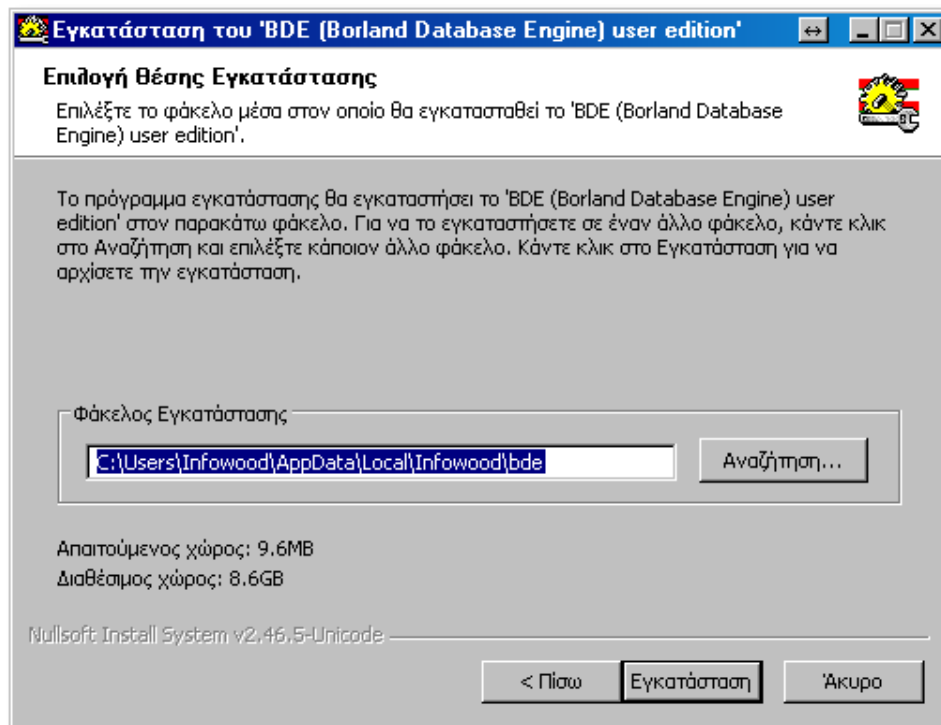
Εγκατάσταση του 'BDE (Borland Database Engine) user edition'

Επιλογή θέσης Εγκατάστασης

Επιλέξτε το φάκελο μέσα στον οποίο θα εγκατασταθεί το 'BDE (Borland Database Engine) user edition'.

Το πρόγραμμα εγκατάστασης θα εγκαταστήσει το 'BDE (Borland Database Engine) user edition' στον παρακάτω φάκελο. Για να το εγκαταστήσετε σε έναν άλλο φάκελο, κάντε κλικ στο Αναζήτηση και επιλέξτε κάποιον άλλο φάκελο. Κάντε κλικ στο Εγκατάσταση για να αρχίσετε την εγκατάσταση.

Φάκελος Εγκατάστασης

C:\Users\Infowood\AppData\Local\Infowood\bde

Αναζήτηση...

Απαιτούμενος χώρος: 9.6MB

Διαθέσιμος χώρος: 8.6GB

Nullsoft Install System v2.46.5-Unicode

< Πίσω

Εγκατάσταση

Άκυρο